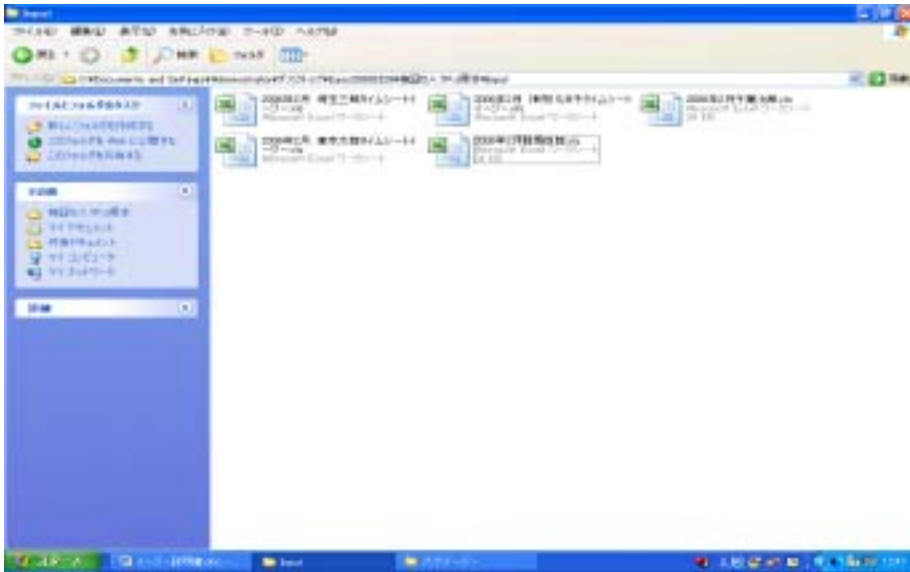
Input

ファイル(F) 編集(E) 表示(V) お気に入り(A) ツール(T) ヘルプ(H)

戻る 検索 フォルダ

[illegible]

ファイルとフォルダのタスク
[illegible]
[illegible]
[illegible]

その他
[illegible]
マイ ドキュメント
共有ドキュメント
マイ コンピュータ
マイ ネットワーク

詳細

2006年2月 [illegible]タイムシート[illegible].xls
Microsoft Excel ワークシート

2006年2月 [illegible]タイムシート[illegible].xls
Microsoft Excel ワークシート

2006年2月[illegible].xls
Microsoft Excel ワークシート

2006年2月 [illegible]タイムシート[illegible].xls
Microsoft Excel ワークシート

2006年2月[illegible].xls
Microsoft Excel ワークシート

スタート

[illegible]

Input

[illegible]